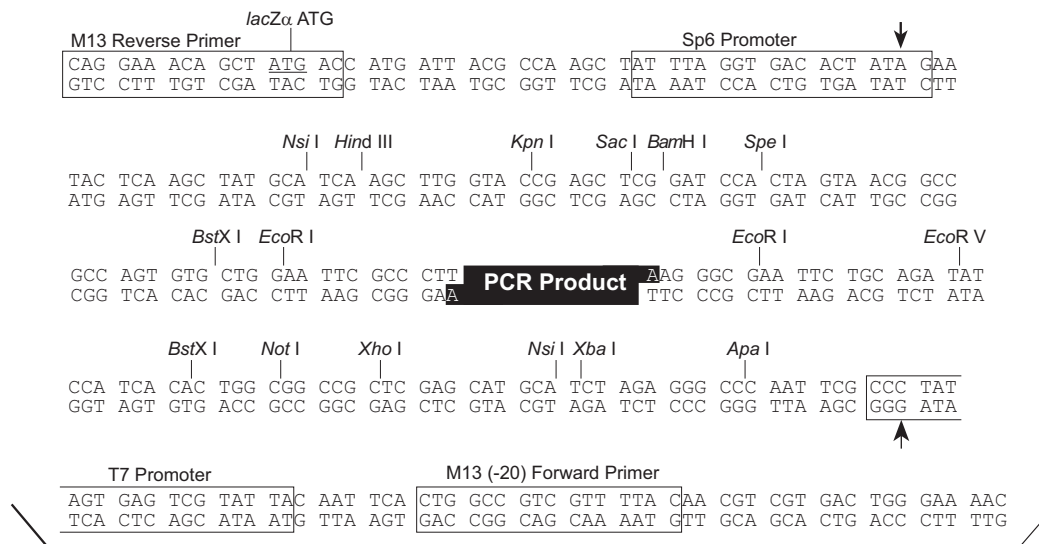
M13 Reverse Primer

*lac*Z$\alpha$ ATG

Sp6 Promoter

CAG GAA ACA GCT ATG ACC ATG ATT ACG CCA AGC TAT TTA GGT GAC ACT ATA GAA
GTC CTT TGT CGA TAC TGG TAC TAA TGC GGT TCG ATA AAT CCA CTG TGA TAT CTT

*Nsi* I *Hin*d III *Kpn* I *Sac* I *Bam*H I *Spe* I

TAC TCA AGC TAT GCA TCA AGC TTG GTA CCG AGC TCG GAT CCA CTA GTA ACG GCC
ATG AGT TCG ATA CGT AGT TCG AAC CAT GGC TCG AGC CTA GGT GAT CAT TGC CGG

*Bst*X I *Eco*R I *Eco*R I *Eco*R V

GCC AGT GTG CTG GAA TTC GCC CTT PCR Product AAG GGC GAA TTC TGC AGA TAT
CGG TCA CAC GAC CTT AAG CGG GAA TTC CCG CTT AAG ACG TCT ATA

*Bst*X I *Not* I *Xho* I *Nsi* I *Xba* I *Apa* I

CCA TCA CAC TGG CGG CCG CTC GAG CAT GCA TCT AGA GGG CCC AAT TCG CCC TAT
GGT AGT GTG ACC GCC GGC GAG CTC GTA CGT AGA TCT CCC GGG TTA AGC GGG ATA

T7 Promoter

M13 (-20) Forward Primer

AGT GAG TCG TAT TAC AAT TCA CTG GCC GTC GTT TTA CAA CGT CGT GAC TGG GAA AAC
TCA CTC AGC ATA ATG TTA AGT GAC CGG CAG CAA AAT GTT GCA GCA CTG ACC CTT TTG